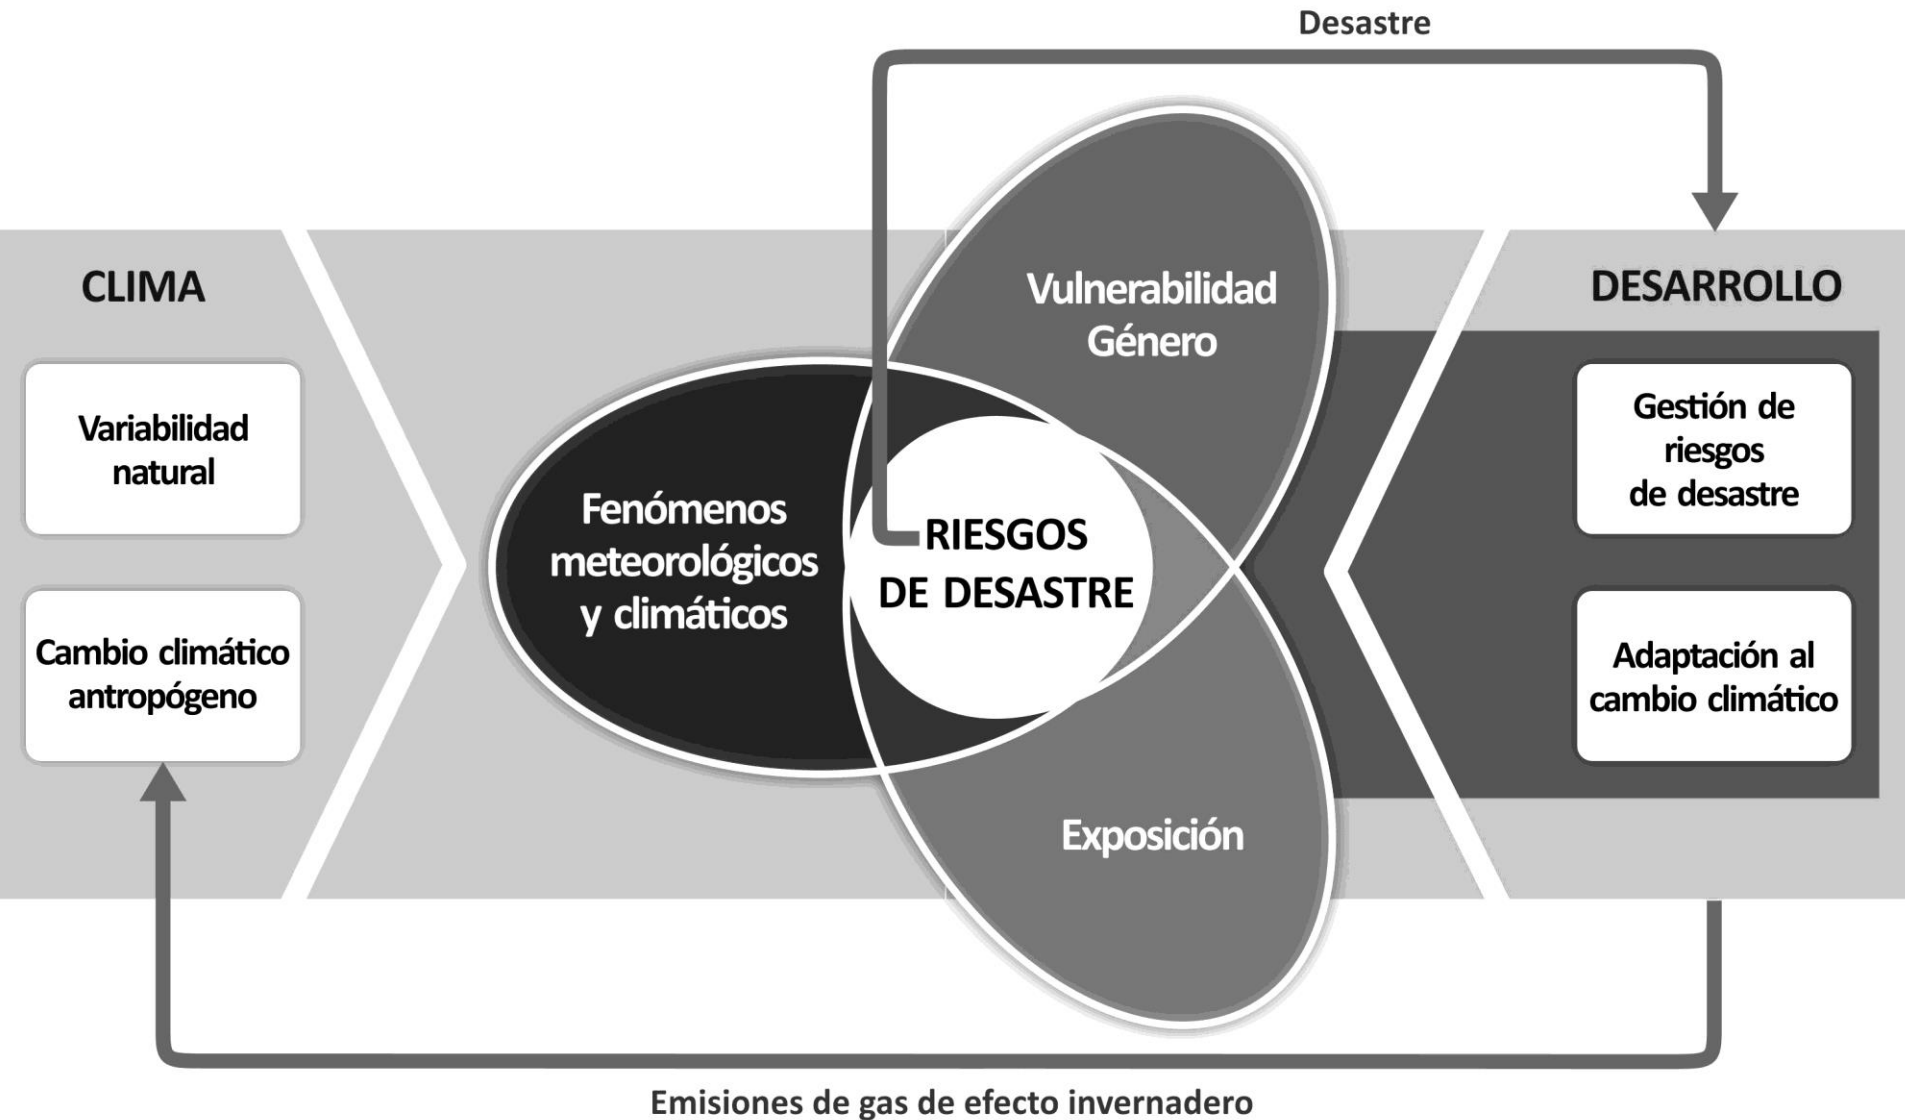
Desastre

CLIMA

Variabilidad natural

Cambio climático antropógeno

Fenómenos meteorológicos y climáticos

Vulnerabilidad Género

RIESGOS DE DESASTRE

Exposición

DESARROLLO

Gestión de riesgos de desastre

Adaptación al cambio climático

Emisiones de gas de efecto invernadero